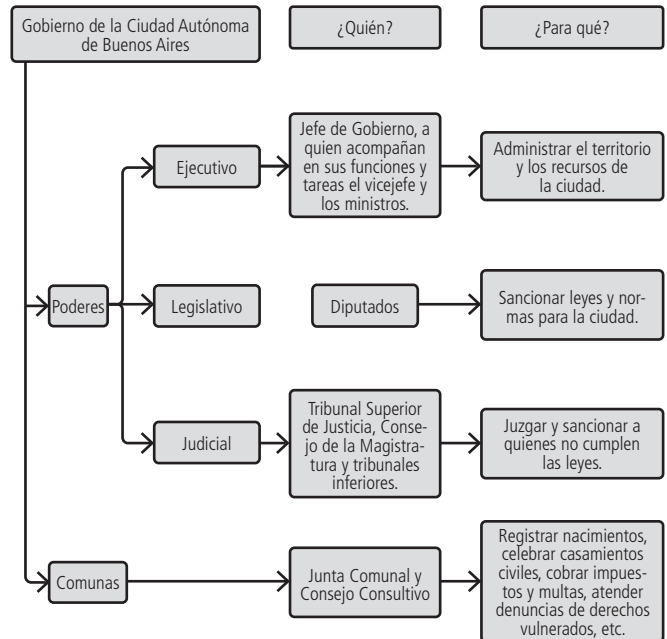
Gobierno de la Ciudad Autónoma de Buenos Aires

¿Quién?

¿Para qué?

Poderes

Ejecutivo

Jefe de Gobierno, a quien acompañan en sus funciones y tareas el vicejefe y los ministros.

Administrar el territorio y los recursos de la ciudad.

Legislativo

Diputados

Sancionar leyes y normas para la ciudad.

Judicial

Tribunal Superior de Justicia, Consejo de la Magistratura y tribunales inferiores.

Juzgar y sancionar a quienes no cumplen las leyes.

Comunas

Junta Comunal y Consejo Consultivo

Registrar nacimientos, celebrar casamientos civiles, cobrar impuestos y multas, atender denuncias de derechos vulnerados, etc.